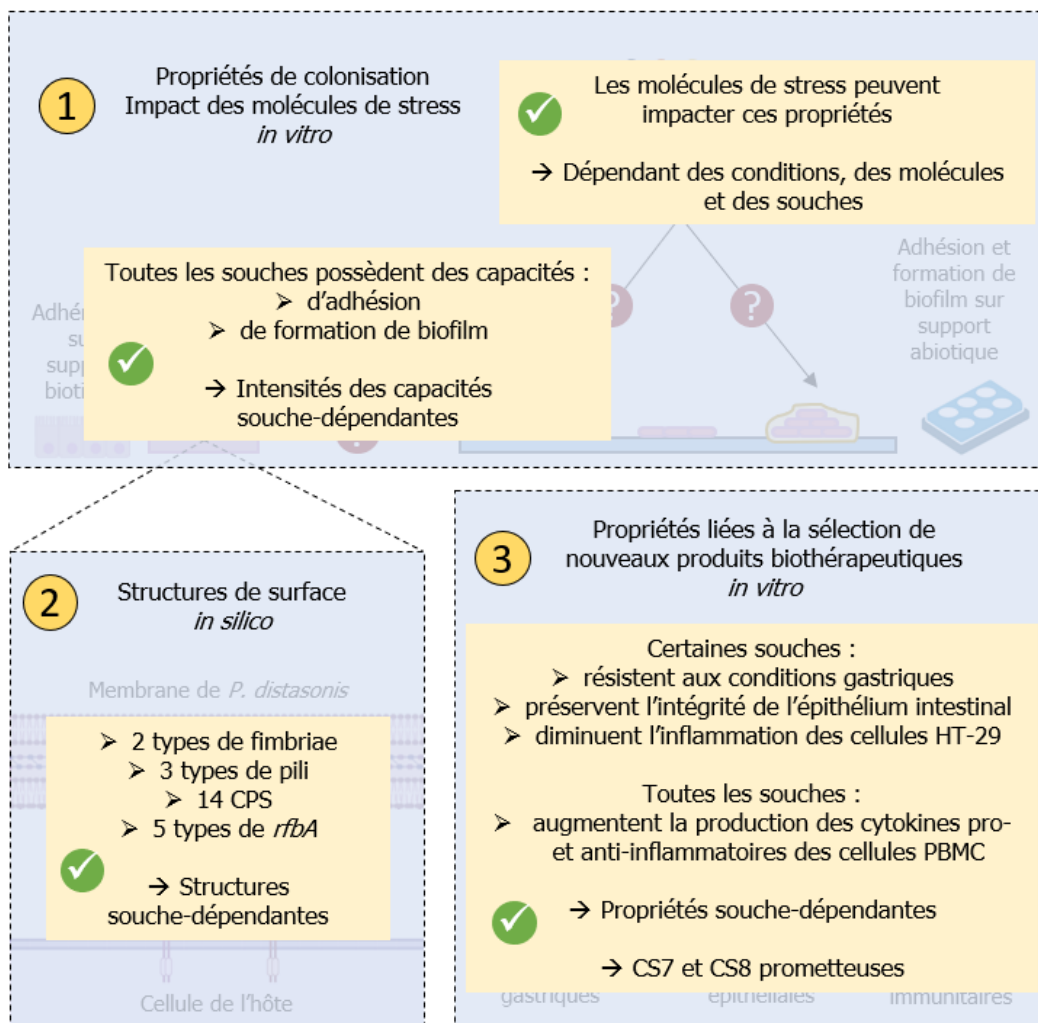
1

Propriétés de colonisation
Impact des molécules de stress
*in vitro*

Les molécules de stress peuvent impacter ces propriétés

→ Dépendant des conditions, des molécules et des souches

Adhésion et formation de biofilm sur support abiotique

Adhé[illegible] su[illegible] supp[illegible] bioti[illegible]

Toutes les souches possèdent des capacités :
➢ d'adhésion
➢ de formation de biofilm

→ Intensités des capacités souche-dépendantes

2

Structures de surface
*in silico*

Membrane de *P. distasonis*

➢ 2 types de fimbriae
➢ 3 types de pili
➢ 14 CPS
➢ 5 types de *rfbA*

→ Structures souche-dépendantes

Cellule de l'hôte

3

Propriétés liées à la sélection de nouveaux produits biothérapeutiques
*in vitro*

Certaines souches :
➢ résistent aux conditions gastriques
➢ préservent l'intégrité de l'épithélium intestinal
➢ diminuent l'inflammation des cellules HT-29

Toutes les souches :
➢ augmentent la production des cytokines pro- et anti-inflammatoires des cellules PBMC

→ Propriétés souche-dépendantes

→ CS7 et CS8 prometteuses

gastriques épithéliales immunitaires